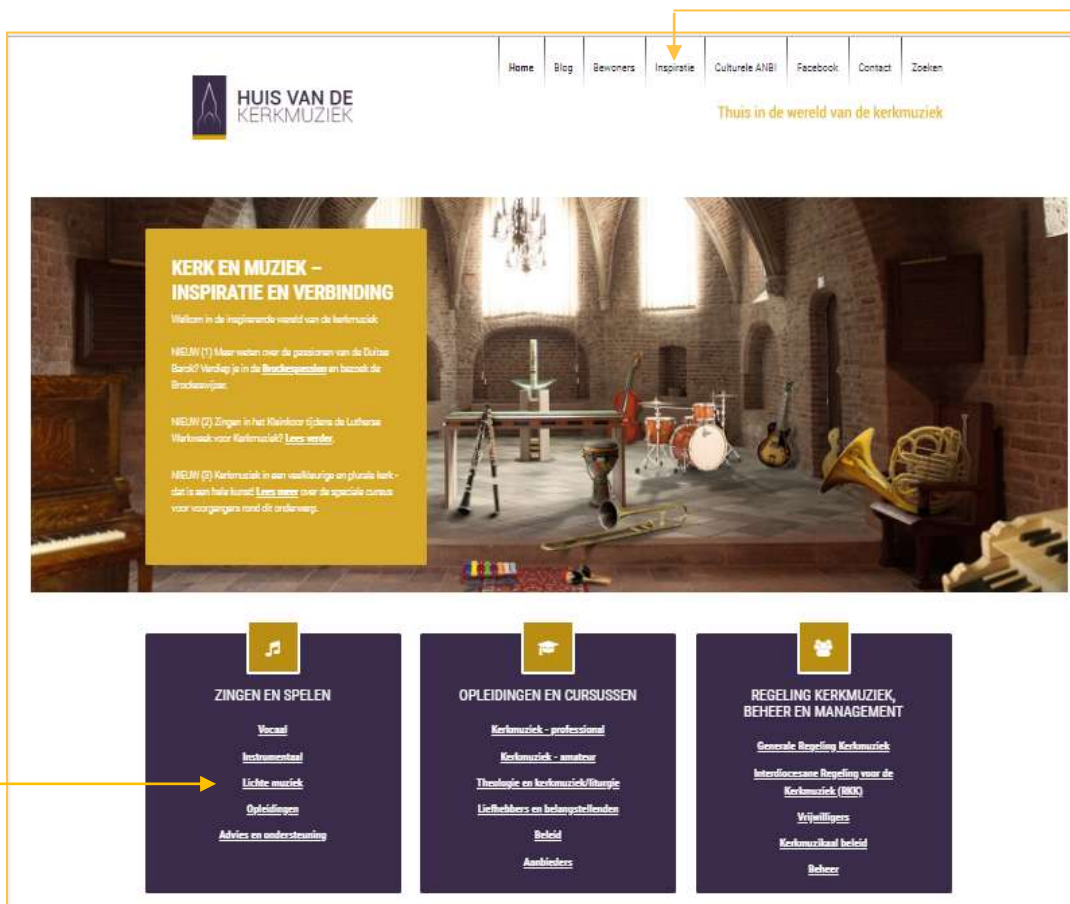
Home | Blog | Bewoners | Inspiratie | Culturele ANBI | Facebook | Contact | Zoeken

HUIS VAN DE KERKMUZIEK

Thuis in de wereld van de kerkmuziek

KERK EN MUZIEK – INSPIRATIE EN VERBINDING

Welkom in de inspirerende wereld van de kerkmuziek

NIEUW (1) Meer weten over de passionen van de Duitse Barok? Verdiep je in de Brockespassion en bezoek de Brockesvijver.

NIEUW (2) Zingen in het Kleinkoor tijdens de Lutherse Werkweek voor Kerkmuziek? Lees verder.

NIEUW (3) Kerkmuziek in een veelkleurige en plurale kerk - dat is een hele kunst! Lees meer over de speciale cursus voor voorgangers rond dit onderwerp.

ZINGEN EN SPELEN

Vocaal
Instrumentaal
Lichte muziek
Opleidingen
Advies en ondersteuning

OPLEIDINGEN EN CURSUSSEN

Kerkmuziek - professional
Kerkmuziek - amateur
Theologie en kerkmuziek/liturgie
Liefhebbers en belangstellenden
Beleid
Aanbieders

REGELING KERKMUZIEK, BEHEER EN MANAGEMENT

Generale Regeling Kerkmuziek
Interdiocesane Regeling voor de Kerkmuziek (RKK)
Vrijwilligers
Kerkmuzikaal beleid
Beheer